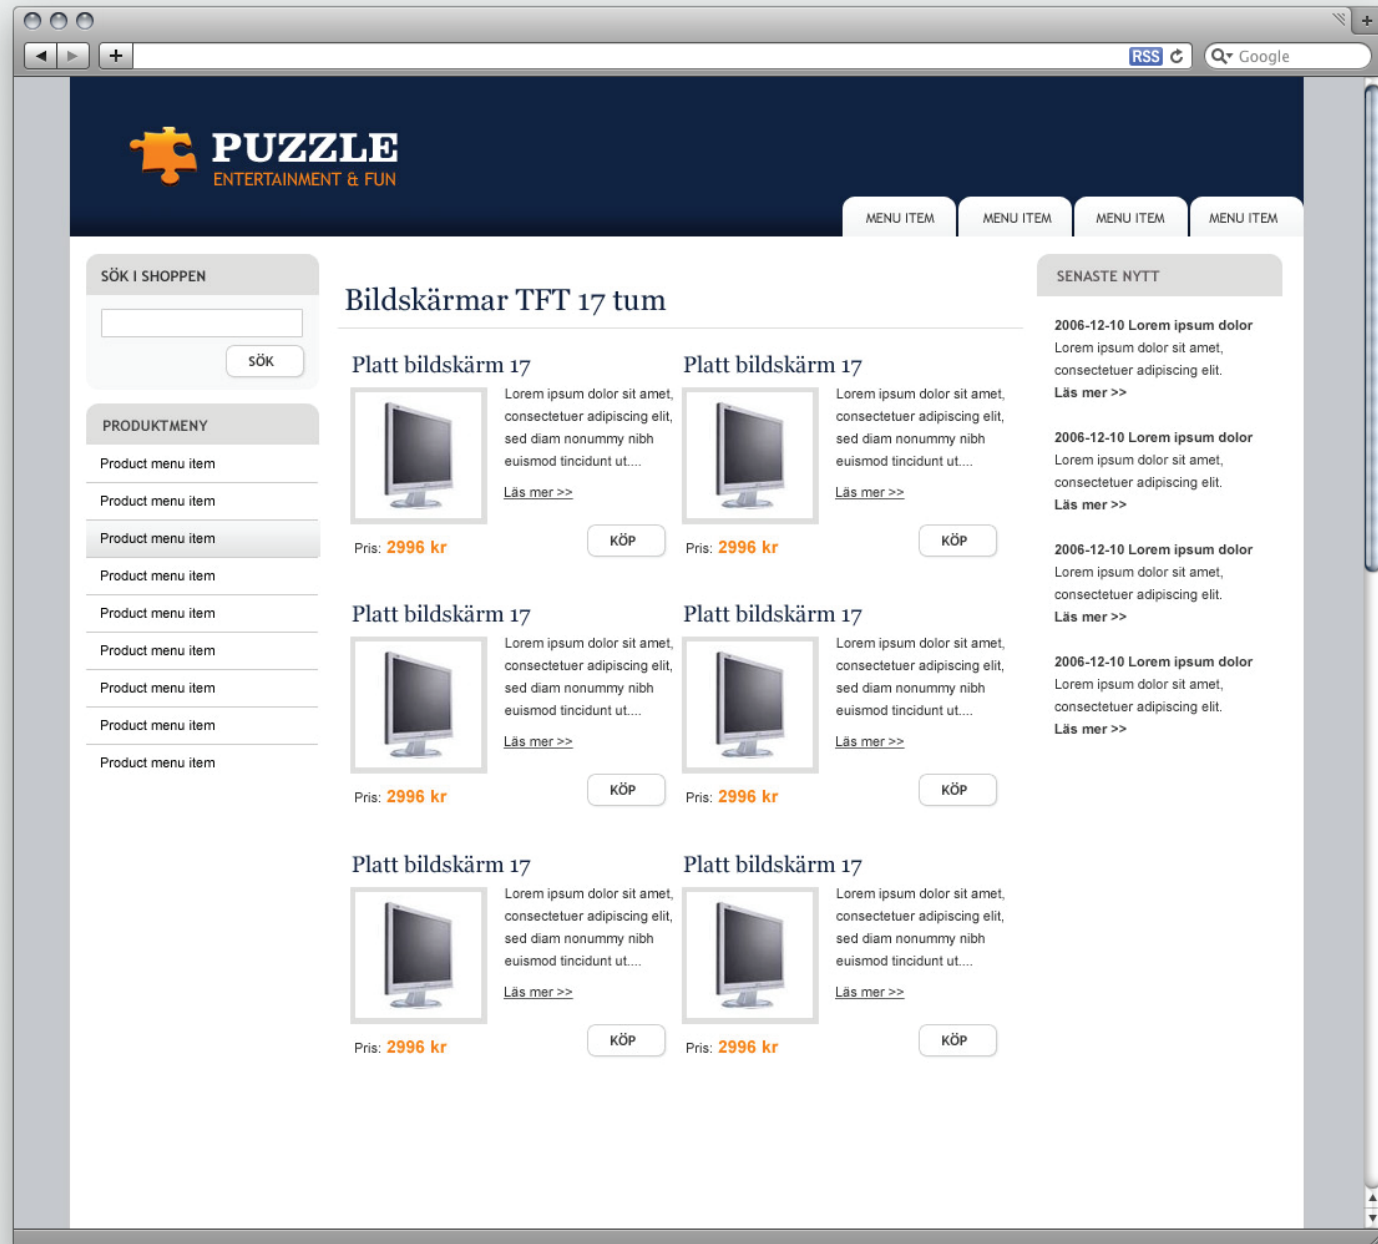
RSS

Google

PUZZLE
ENTERTAINMENT & FUN

MENU ITEM MENU ITEM MENU ITEM MENU ITEM

SÖK I SHOPPEN

SÖK

PRODUKTMENY

Product menu item
Product menu item
Product menu item
Product menu item
Product menu item
Product menu item
Product menu item
Product menu item
Product menu item

Bildskärmar TFT 17 tum

Platt bildskärm 17
Lorem ipsum dolor sit amet, consectetuer adipiscing elit, sed diam nonummy nibh euismod tincidunt ut....
Läs mer >>
Pris: 2996 kr
KÖP

Platt bildskärm 17
Lorem ipsum dolor sit amet, consectetuer adipiscing elit, sed diam nonummy nibh euismod tincidunt ut....
Läs mer >>
Pris: 2996 kr
KÖP

Platt bildskärm 17
Lorem ipsum dolor sit amet, consectetuer adipiscing elit, sed diam nonummy nibh euismod tincidunt ut....
Läs mer >>
Pris: 2996 kr
KÖP

Platt bildskärm 17
Lorem ipsum dolor sit amet, consectetuer adipiscing elit, sed diam nonummy nibh euismod tincidunt ut....
Läs mer >>
Pris: 2996 kr
KÖP

Platt bildskärm 17
Lorem ipsum dolor sit amet, consectetuer adipiscing elit, sed diam nonummy nibh euismod tincidunt ut....
Läs mer >>
Pris: 2996 kr
KÖP

Platt bildskärm 17
Lorem ipsum dolor sit amet, consectetuer adipiscing elit, sed diam nonummy nibh euismod tincidunt ut....
Läs mer >>
Pris: 2996 kr
KÖP

SENASTE NYTT

2006-12-10 Lorem ipsum dolor
Lorem ipsum dolor sit amet, consectetuer adipiscing elit.
Läs mer >>

2006-12-10 Lorem ipsum dolor
Lorem ipsum dolor sit amet, consectetuer adipiscing elit.
Läs mer >>

2006-12-10 Lorem ipsum dolor
Lorem ipsum dolor sit amet, consectetuer adipiscing elit.
Läs mer >>

2006-12-10 Lorem ipsum dolor
Lorem ipsum dolor sit amet, consectetuer adipiscing elit.
Läs mer >>